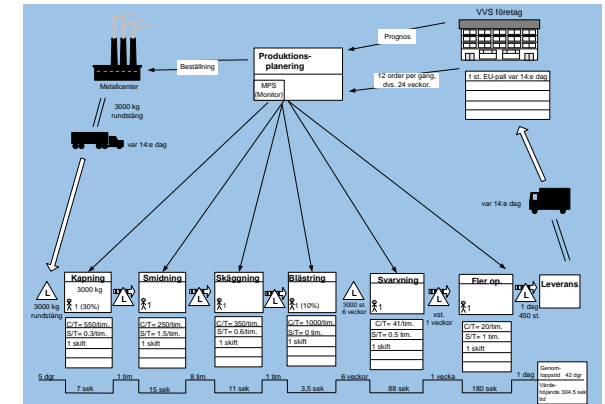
VVS företag

Prognos

Produktionsplanering

MPS (Monitor)

Beställning

Metallcenter

3000 kg rundstång

12 order per gång, dvs. 24 veckor.

1 st. EU-pall var 14:e dag

var 14:e dag

var 14:e dag

L

3000 kg rundstång

Kapning

3000 kg

1 (30%)

C/T= 550/tim.
S/T= 0.3/tim.
1 skift

L

Smidning

1

C/T= 250/tim.
S/T= 1.5/tim.
1 skift

L

Skäggning

1

C/T= 350/tim.
S/T= 0.6/tim.
1 skift

L

Blästring

1 (10%)

C/T= 1000/tim.
S/T= 0 tim.
1 skift

L

3000 st. 6 veckor

Svarvning

1

C/T= 41/tim.
S/T= 0.5 tim.
1 skift

L

xst. 1 veckor

Fler op.

1

C/T= 20/tim.
S/T= 1 tim.
1 skift

L

1 dag 450 st.

Leverans

5 dgr | 7 sek | 1 tim | 15 sek | 8 tim | 11 sek | 1 tim | 3.5 sek | 6 veckor | 88 sek | 1 vecka | 180 sek | 1 dag

Genomloppstid 42 dgr
Värdehöjande tid 304.5 sek